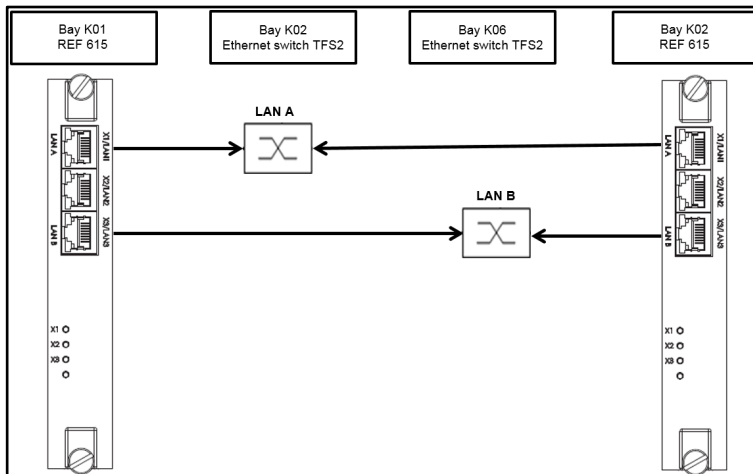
Bay K01
REF 615

Bay K02
Ethernet switch TFS2

Bay K06
Ethernet switch TFS2

Bay K02
REF 615

LAN A

LAN B

LAN A
X1/LAN1
X2/LAN2
LAN B
X3/LAN3

X1
X2
X3

LAN A
X1/LAN1
X2/LAN2
LAN B
X3/LAN3

X1
X2
X3